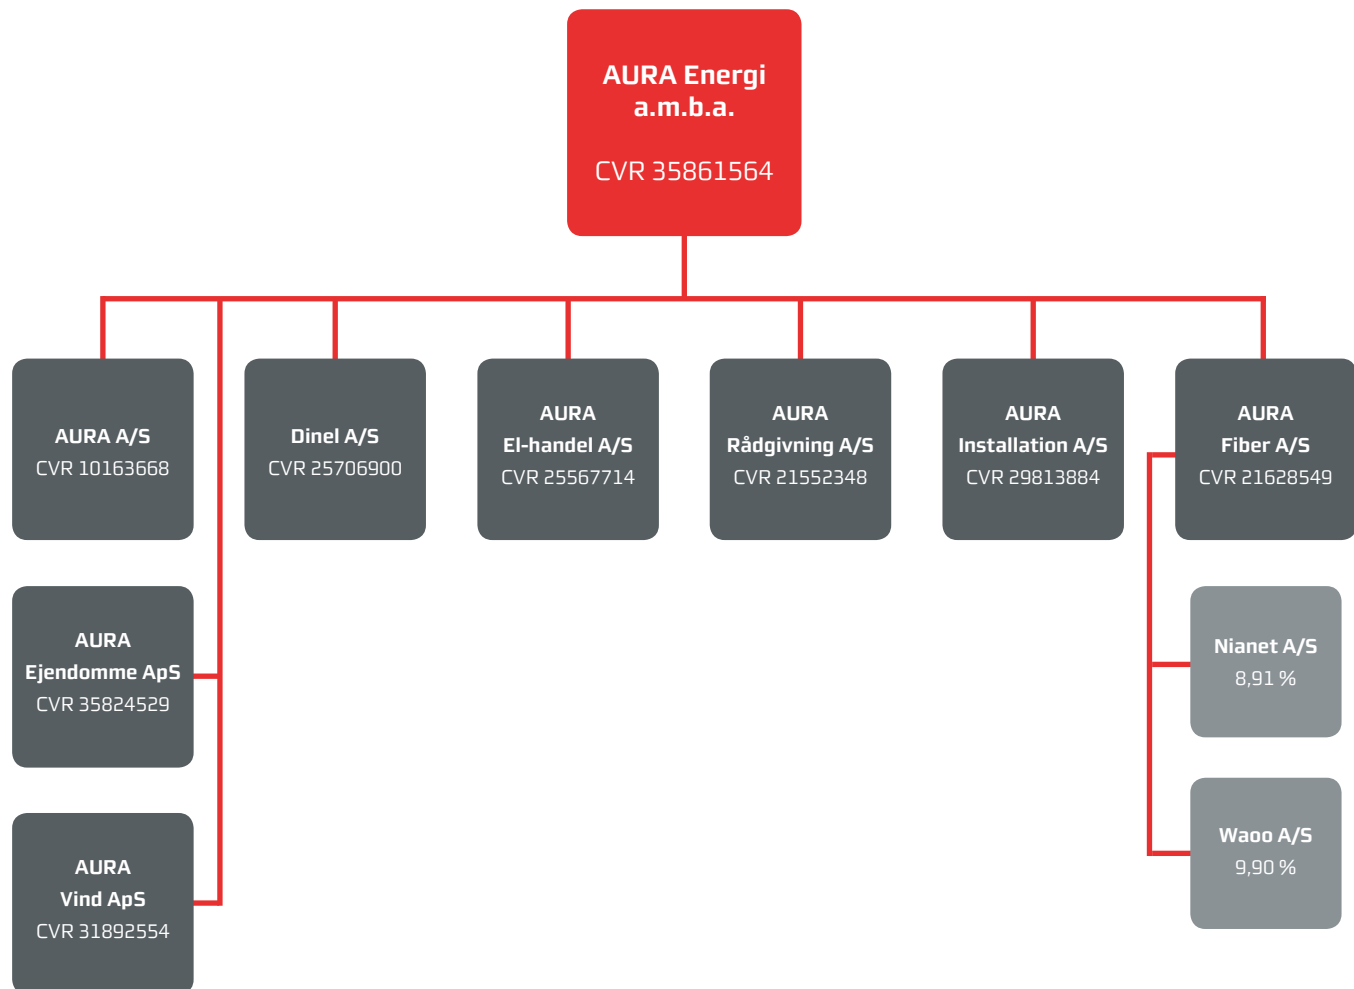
AURA Energi a.m.b.a.

CVR 35861564

AURA A/S
CVR 10163668

Dinel A/S
CVR 25706900

AURA
El-handel A/S
CVR 25567714

AURA
Rådgivning A/S
CVR 21552348

AURA
Installation A/S
CVR 29813884

AURA
Fiber A/S
CVR 21628549

AURA
Ejendomme ApS
CVR 35824529

AURA
Vind ApS
CVR 31892554

Nianet A/S
8,91 %

Waoo A/S
9,90 %